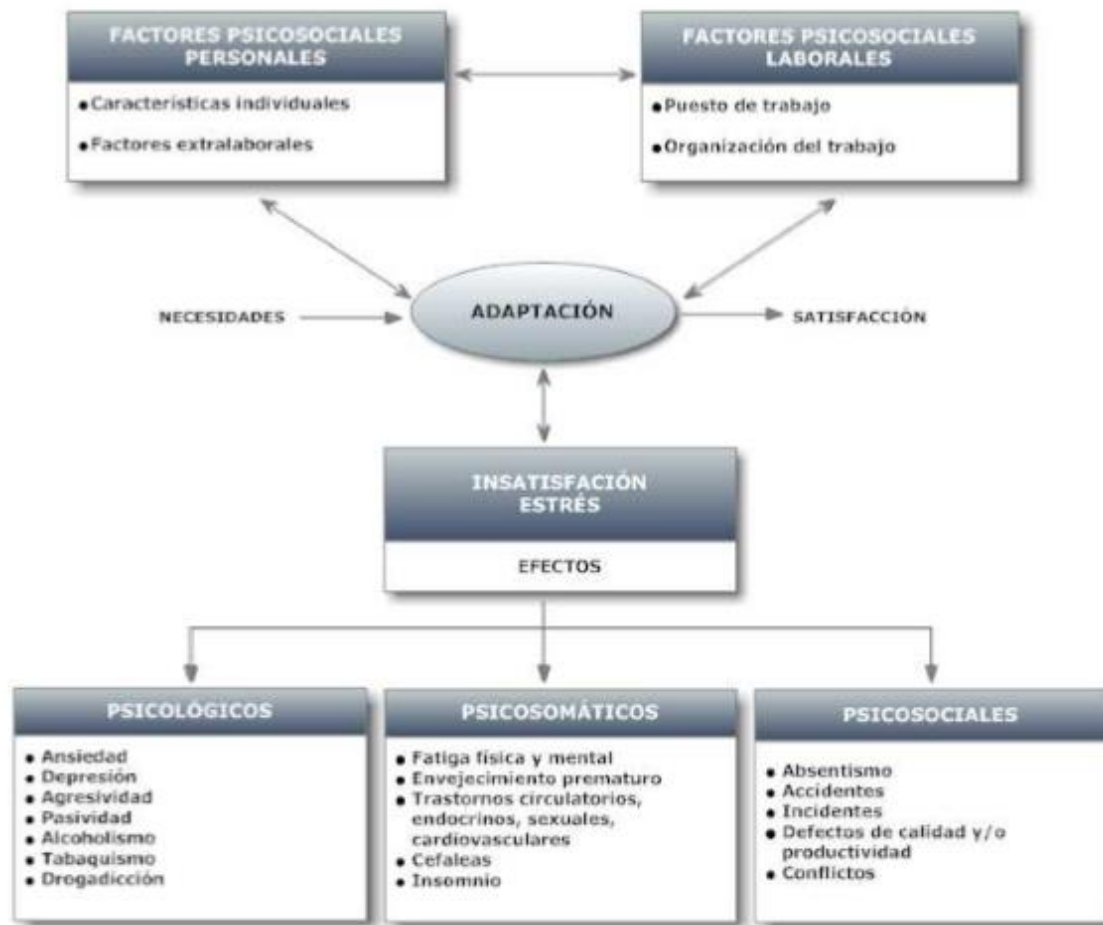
FACTORES PSICOSOCIALES PERSONALES

• Características individuales
• Factores extralaborales

FACTORES PSICOSOCIALES LABORALES

• Puesto de trabajo
• Organización del trabajo

NECESIDADES

ADAPTACIÓN

SATISFACCIÓN

INSATISFACIÓN ESTRÉS

EFECTOS

PSICOLÓGICOS

• Ansiedad
• Depresión
• Agresividad
• Pasividad
• Alcoholismo
• Tabaquismo
• Drogadicción

PSICOSOMÁTICOS

• Fatiga física y mental
• Envejecimiento prematuro
• Trastornos circulatorios, endocrinos, sexuales, cardiovasculares
• Cefaleas
• Insomnio

PSICOSOCIALES

• Absentismo
• Accidentes
• Incidentes
• Defectos de calidad y/o productividad
• Conflictos